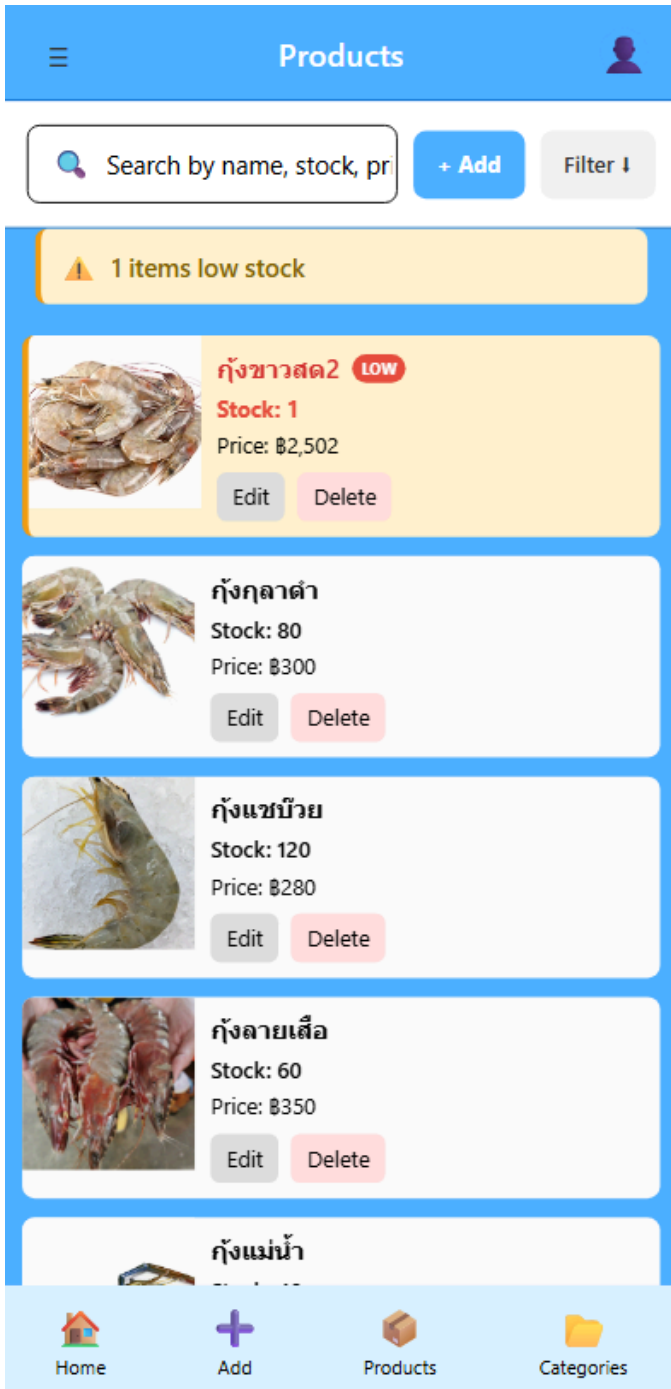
☰ Products

Search by name, stock, pri

+ Add

Filter ⬇

⚠️ 1 items low stock

กุ้งขาวสด2 LOW
Stock: 1
Price: ฿2,502
Edit Delete

กุ้งกุลาดำ
Stock: 80
Price: ฿300
Edit Delete

กุ้งแชบ๊วย
Stock: 120
Price: ฿280
Edit Delete

กุ้งลายเสือ
Stock: 60
Price: ฿350
Edit Delete

กุ้งแม่น้ำ
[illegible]

Home Add Products Categories